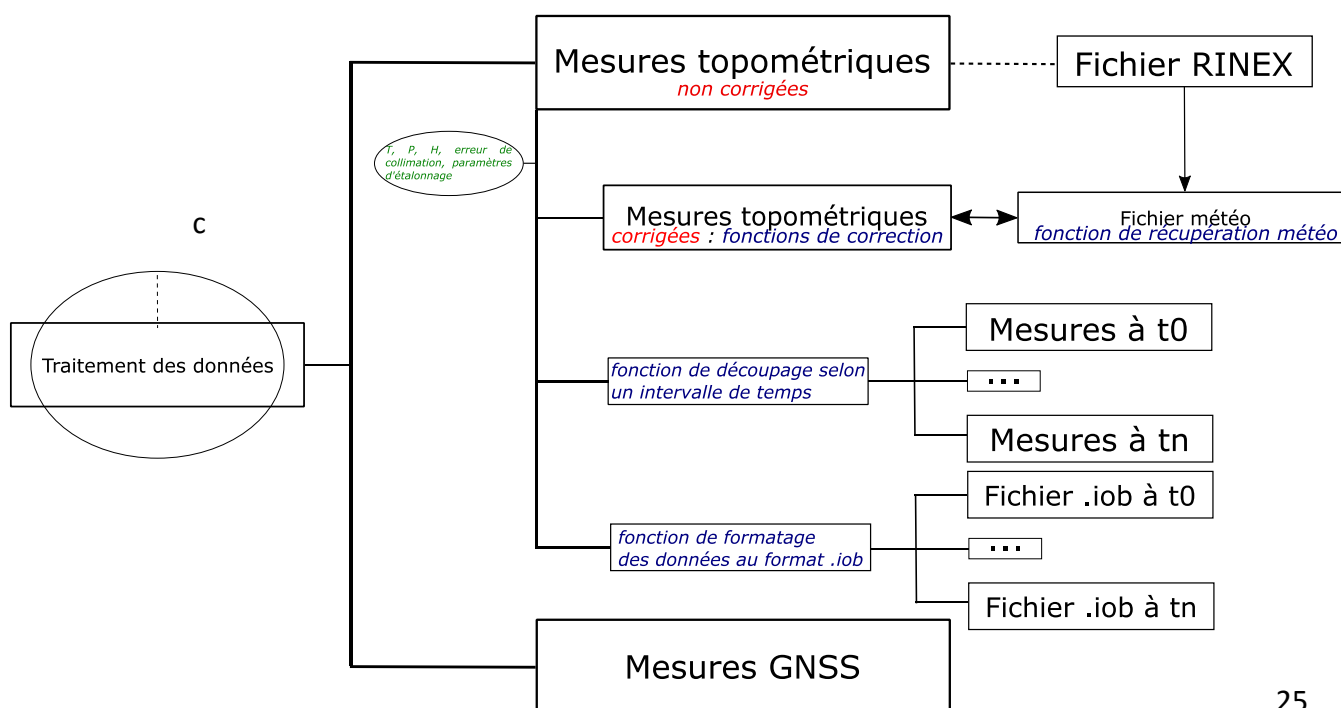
Mesures topométriques
non corrigées

Fichier RINEX

T, P, H, erreur de collimation, paramètres d'étalonnage

C

Mesures topométriques
corrigées : fonctions de correction

Fichier météo
fonction de récupération météo

Traitement des données

Mesures à t0

fonction de découpage selon un intervalle de temps

...

Mesures à tn

Fichier .iob à t0

fonction de formatage des données au format .iob

...

Fichier .iob à tn

Mesures GNSS

25